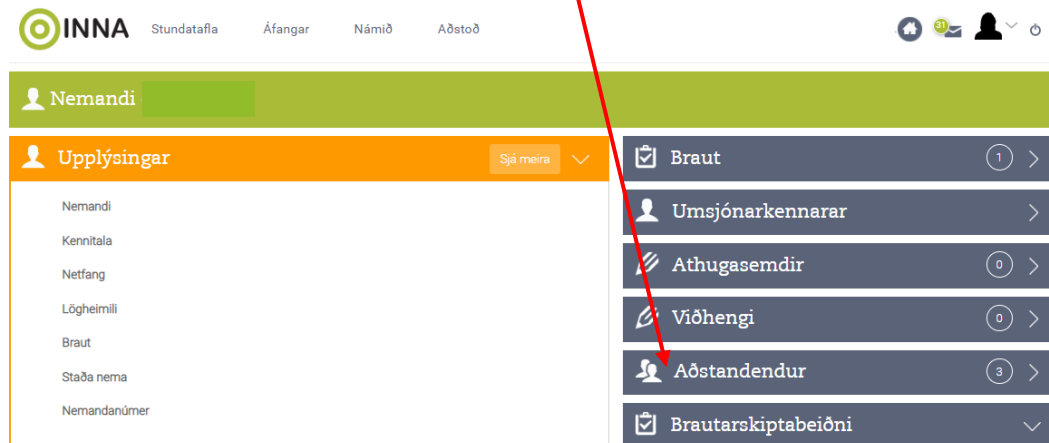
INNA Stundatafla Áfangar Námið Aðstoð

31

Nemandi

Upplýsingar Sjá meira

Nemandi
Kennitala
Netfang
Lögheimili
Braut
Staða nema
Nemandanúmer

Braut 1
Umsjónarkennarar
Athugasemdir 0
Viðhengi 0
Aðstandendur 3
Brautarskiptabeiðni